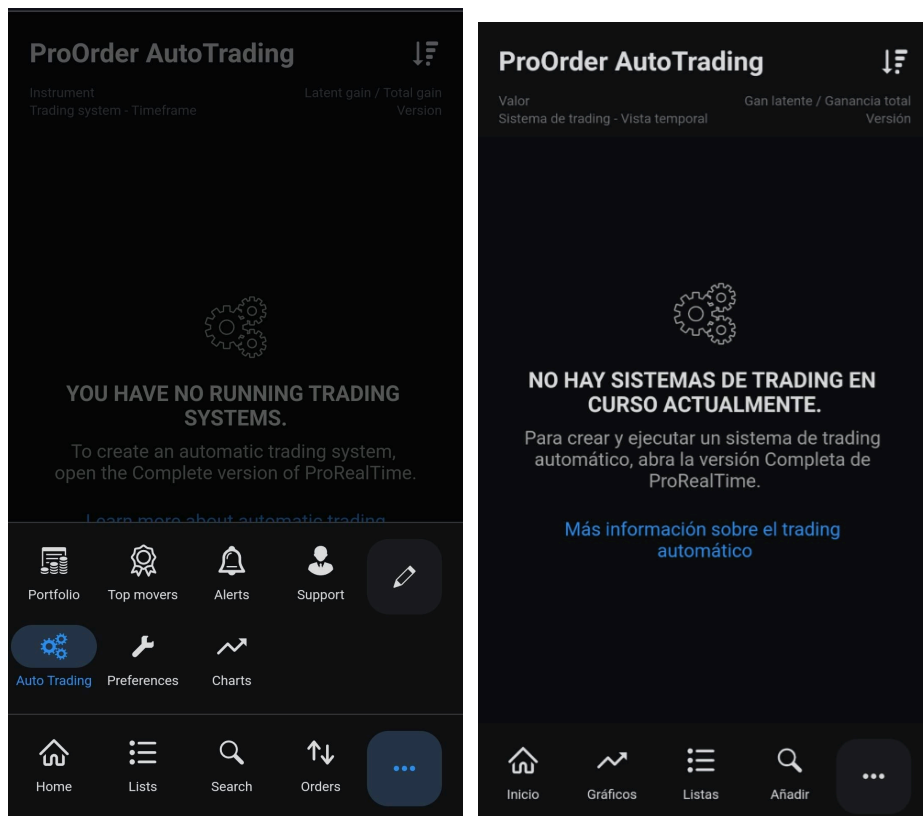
ProOrder AutoTrading

Instrument
Trading system - Timeframe

Latent gain / Total gain
Version

YOU HAVE NO RUNNING TRADING SYSTEMS.

To create an automatic trading system, open the Complete version of ProRealTime.

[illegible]

Portfolio
Top movers
Alerts
Support

Auto Trading
Preferences
Charts

Home
Lists
Search
Orders

ProOrder AutoTrading

Valor
Sistema de trading - Vista temporal

Gan latente / Ganancia total
Versión

NO HAY SISTEMAS DE TRADING EN CURSO ACTUALMENTE.

Para crear y ejecutar un sistema de trading automático, abra la versión Completa de ProRealTime.

Más información sobre el trading automático

Inicio
Gráficos
Listas
Añadir